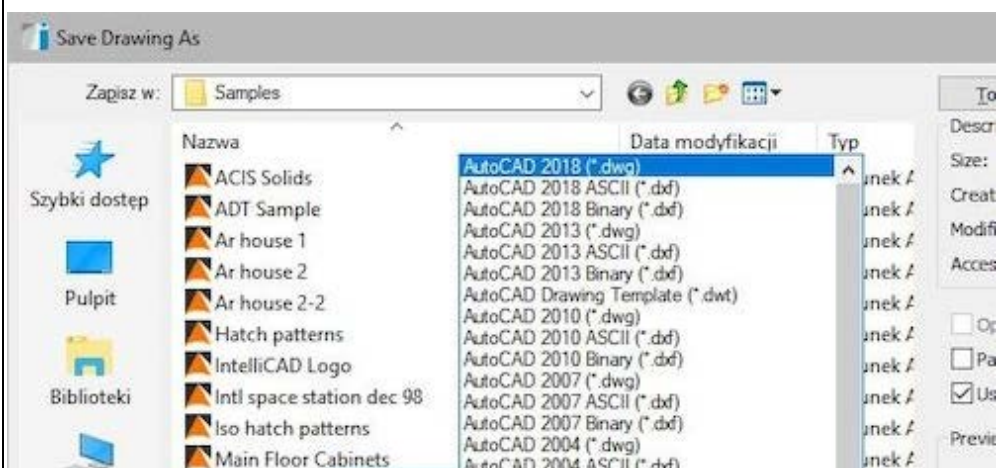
Save Drawing As

Zapisz w: Samples

To

Nazwa

Data modyfikacji

Typ

ACIS Solids
ADT Sample
Ar house 1
Ar house 2
Ar house 2-2
Hatch patterns
IntelliCAD Logo
Intl space station dec 98
Iso hatch patterns
Main Floor Cabinets

AutoCAD 2018 (*.dwg)
AutoCAD 2018 ASCII (*.dxf)
AutoCAD 2018 Binary (*.dxf)
AutoCAD 2013 (*.dwg)
AutoCAD 2013 ASCII (*.dxf)
AutoCAD 2013 Binary (*.dxf)
AutoCAD Drawing Template (*.dwt)
AutoCAD 2010 (*.dwg)
AutoCAD 2010 ASCII (*.dxf)
AutoCAD 2010 Binary (*.dxf)
AutoCAD 2007 (*.dwg)
AutoCAD 2007 ASCII (*.dxf)
AutoCAD 2007 Binary (*.dxf)
AutoCAD 2004 (*.dwg)
AutoCAD 2004 ASCII (*.dxf)

unek A
unek A
unek A
unek A
unek A
unek A
unek A
unek A
unek A
unek A

Szybki dostęp

Pulpit

Biblioteki

Descr
Size:
Creat
Modifi
Acces

Op
Pa
Us

Previ